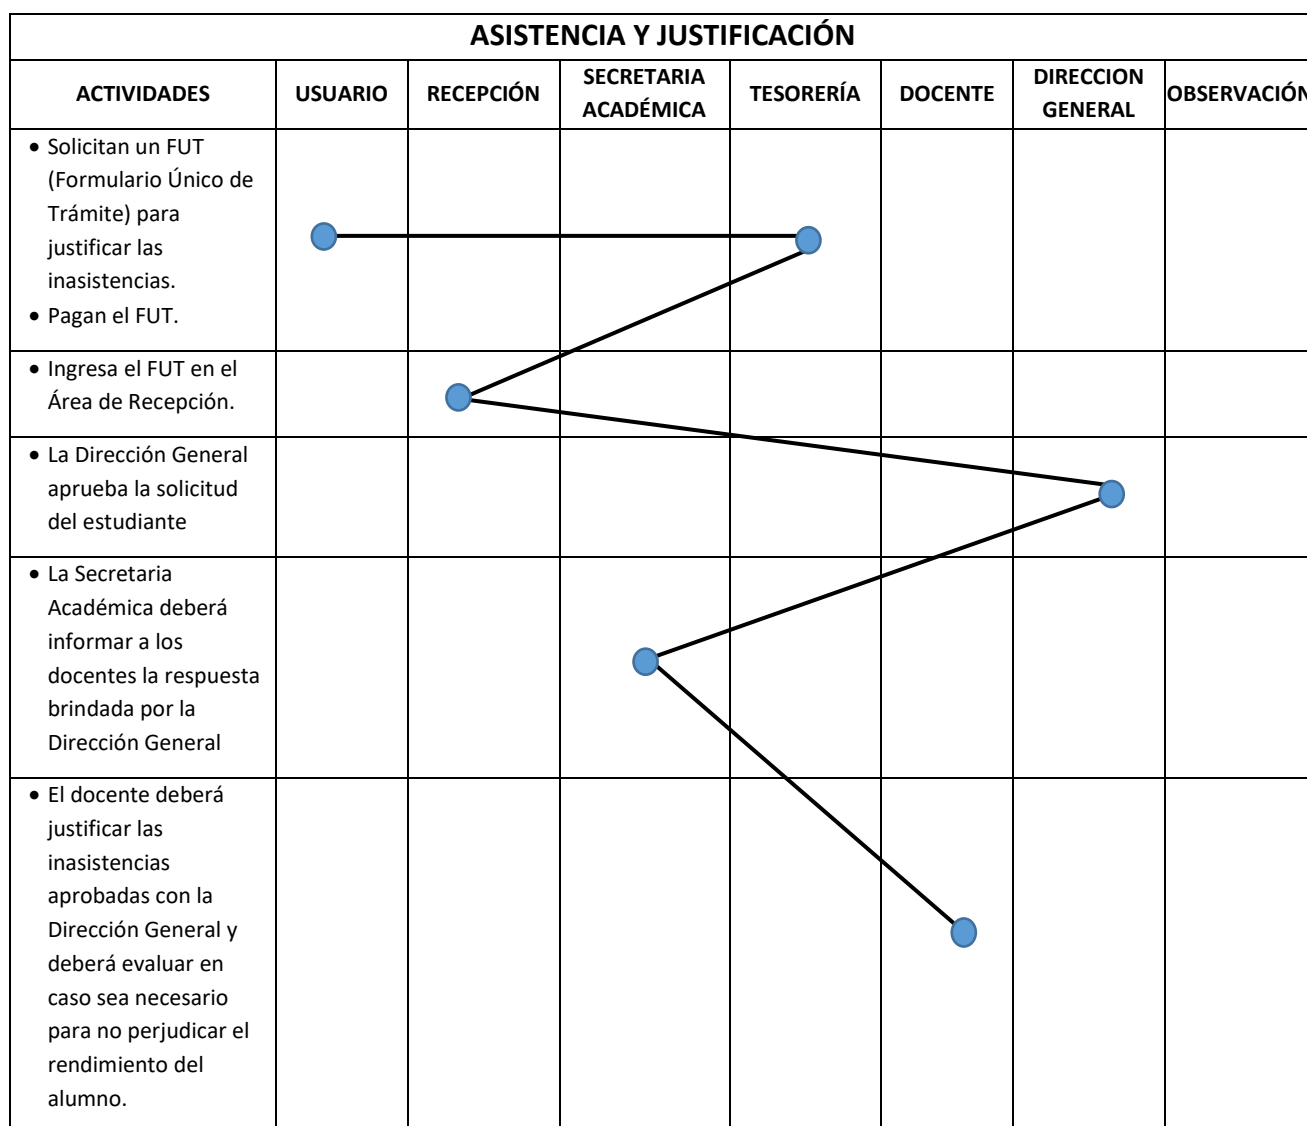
ASISTENCIA Y JUSTIFICACIÓN

| ACTIVIDADES | USUARIO | RECEPCIÓN | SECRETARIA ACADÉMICA | TESORERÍA | DOCENTE | DIRECCION GENERAL | OBSERVACIÓN |
|---|---|---|---|---|---|---|---|
| • Solicitan un FUT (Formulario Único de Trámite) para justificar las inasistencias. • Pagan el FUT. | | | | | | | |
| • Ingresa el FUT en el Área de Recepción. | | | | | | | |
| • La Dirección General aprueba la solicitud del estudiante | | | | | | | |
| • La Secretaria Académica deberá informar a los docentes la respuesta brindada por la Dirección General | | | | | | | |
| • El docente deberá justificar las inasistencias aprobadas con la Dirección General y deberá evaluar en caso sea necesario para no perjudicar el rendimiento del alumno. | | | | | | | |